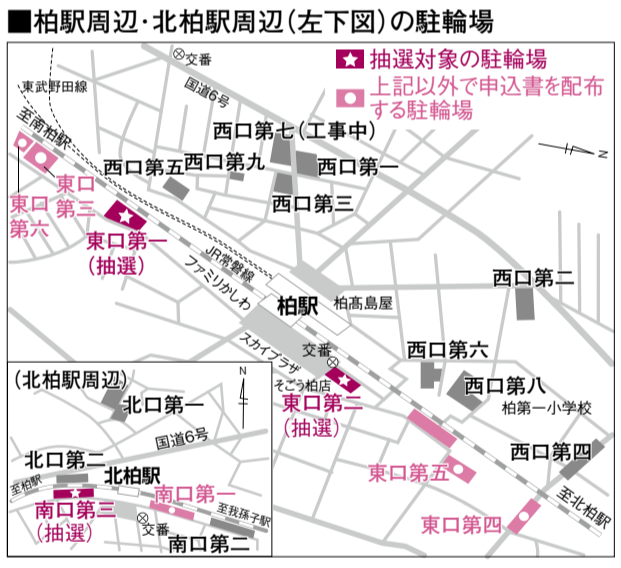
■柏駅周辺・北柏駅周辺（左下図）の駐輪場

抽選対象の駐輪場

上記以外で申込書を配布する駐輪場

交番

東武野田線

国道6号

至南柏駅

西口第七（工事中）

西口第五

西口第九

西口第一

西口第三

東口

東口第三

第六

東口第一（抽選）

JR常磐線

ファミリかしわ

柏駅

柏高島屋

西口第二

スカイプラザ

交番

そごう柏店

東口第二（抽選）

西口第六

西口第八

柏第一小学校

西口第四

東口第五

至北柏駅

東口第四

N

（北柏駅周辺）

N

北口第一

国道6号

北口第二

北柏駅

至柏駅

南口第一

南口第三（抽選）

至我孫子駅

交番

南口第二